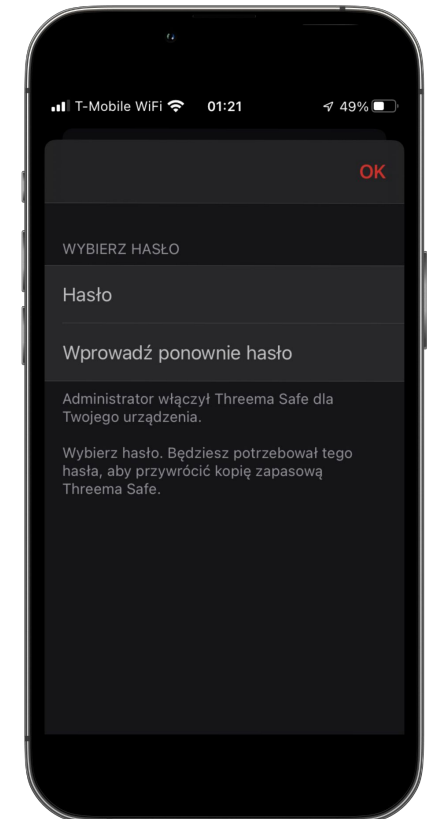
T-Mobile WiFi 01:21 49%

OK

WYBIERZ HASŁO

Hasło

Wprowadź ponownie hasło

Administrator włączył Threema Safe dla Twojego urządzenia.

Wybierz hasło. Będziesz potrzebował tego hasła, aby przywrócić kopię zapasową Threema Safe.